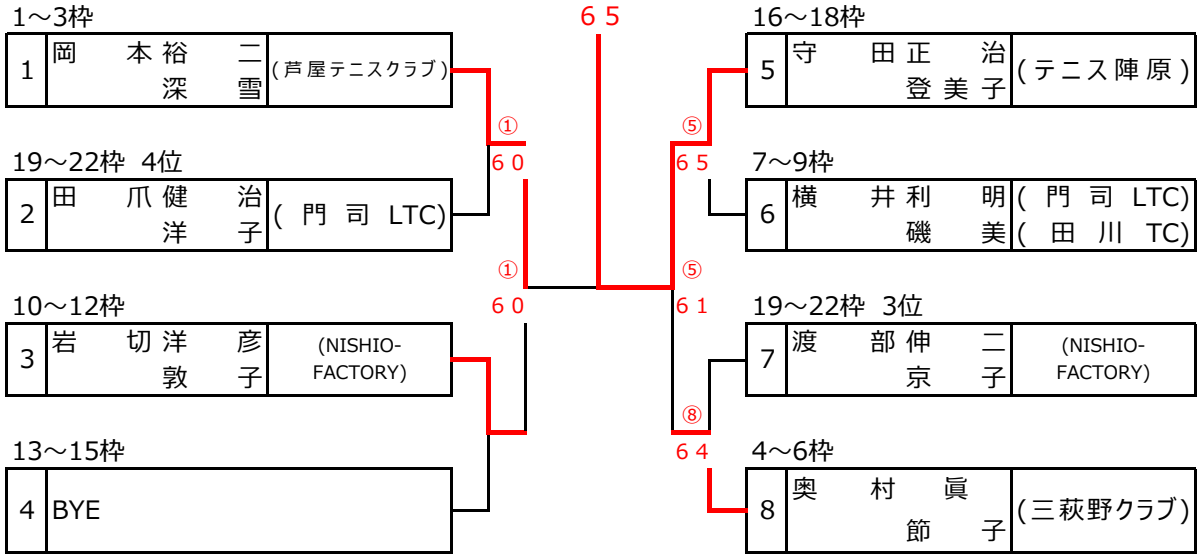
1〜3枠

| 1 | 岡本裕二<br>深雪 | (芦屋テニスクラブ) |
|---|---|---|

19〜22枠 4位

| 2 | 田爪健治<br>洋子 | (門司 LTC) |
|---|---|---|

10〜12枠

| 3 | 岩切洋彦<br>敦子 | (NISHIO-FACTORY) |
|---|---|---|

13〜15枠

| 4 | BYE |
|---|---|

①
6 0

①
6 0

6 5

⑤
6 5

⑤
6 1

⑧
6 4

16〜18枠

| 5 | 守田正治<br>登美子 | (テニス陣原) |
|---|---|---|

7〜9枠

| 6 | 横井利明<br>磯美 | (門司 LTC)<br>(田川 TC) |
|---|---|---|

19〜22枠 3位

| 7 | 渡部伸二<br>京子 | (NISHIO-FACTORY) |
|---|---|---|

4〜6枠

| 8 | 奥村眞<br>節子 | (三萩野クラブ) |
|---|---|---|